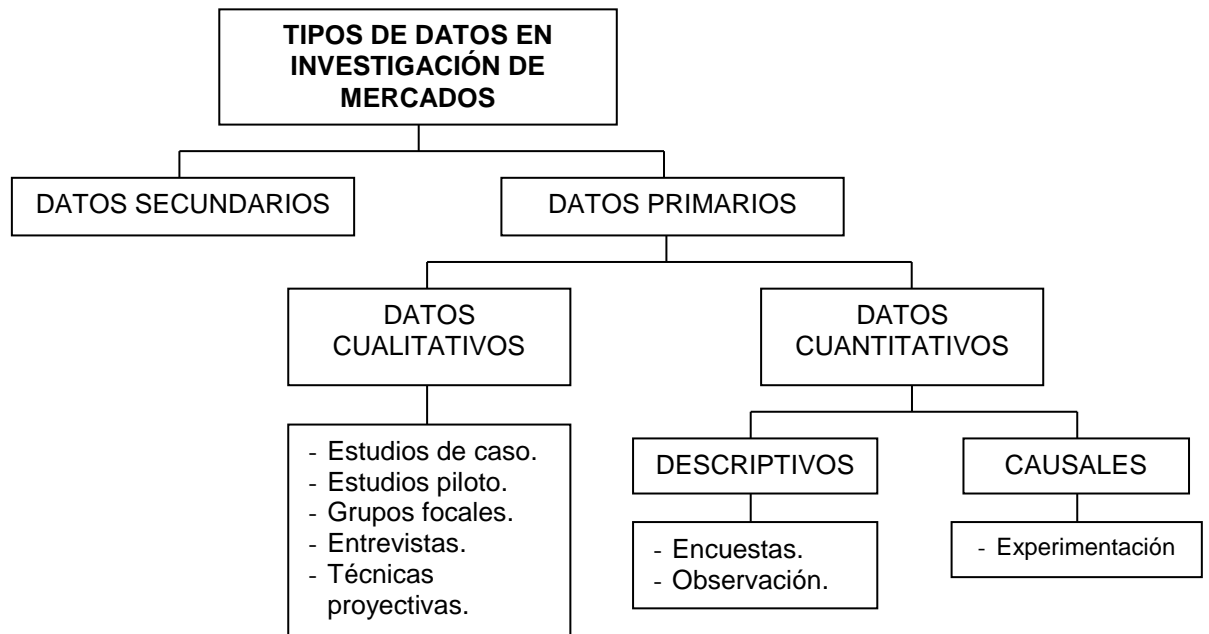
TIPOS DE DATOS EN INVESTIGACIÓN DE MERCADOS

DATOS SECUNDARIOS

DATOS PRIMARIOS

DATOS CUALITATIVOS

DATOS CUANTITATIVOS

- Estudios de caso.
- Estudios piloto.
- Grupos focales.
- Entrevistas.
- Técnicas proyectivas.

DESCRIPTIVOS

CAUSALES

- Encuestas.
- Observación.

- Experimentación